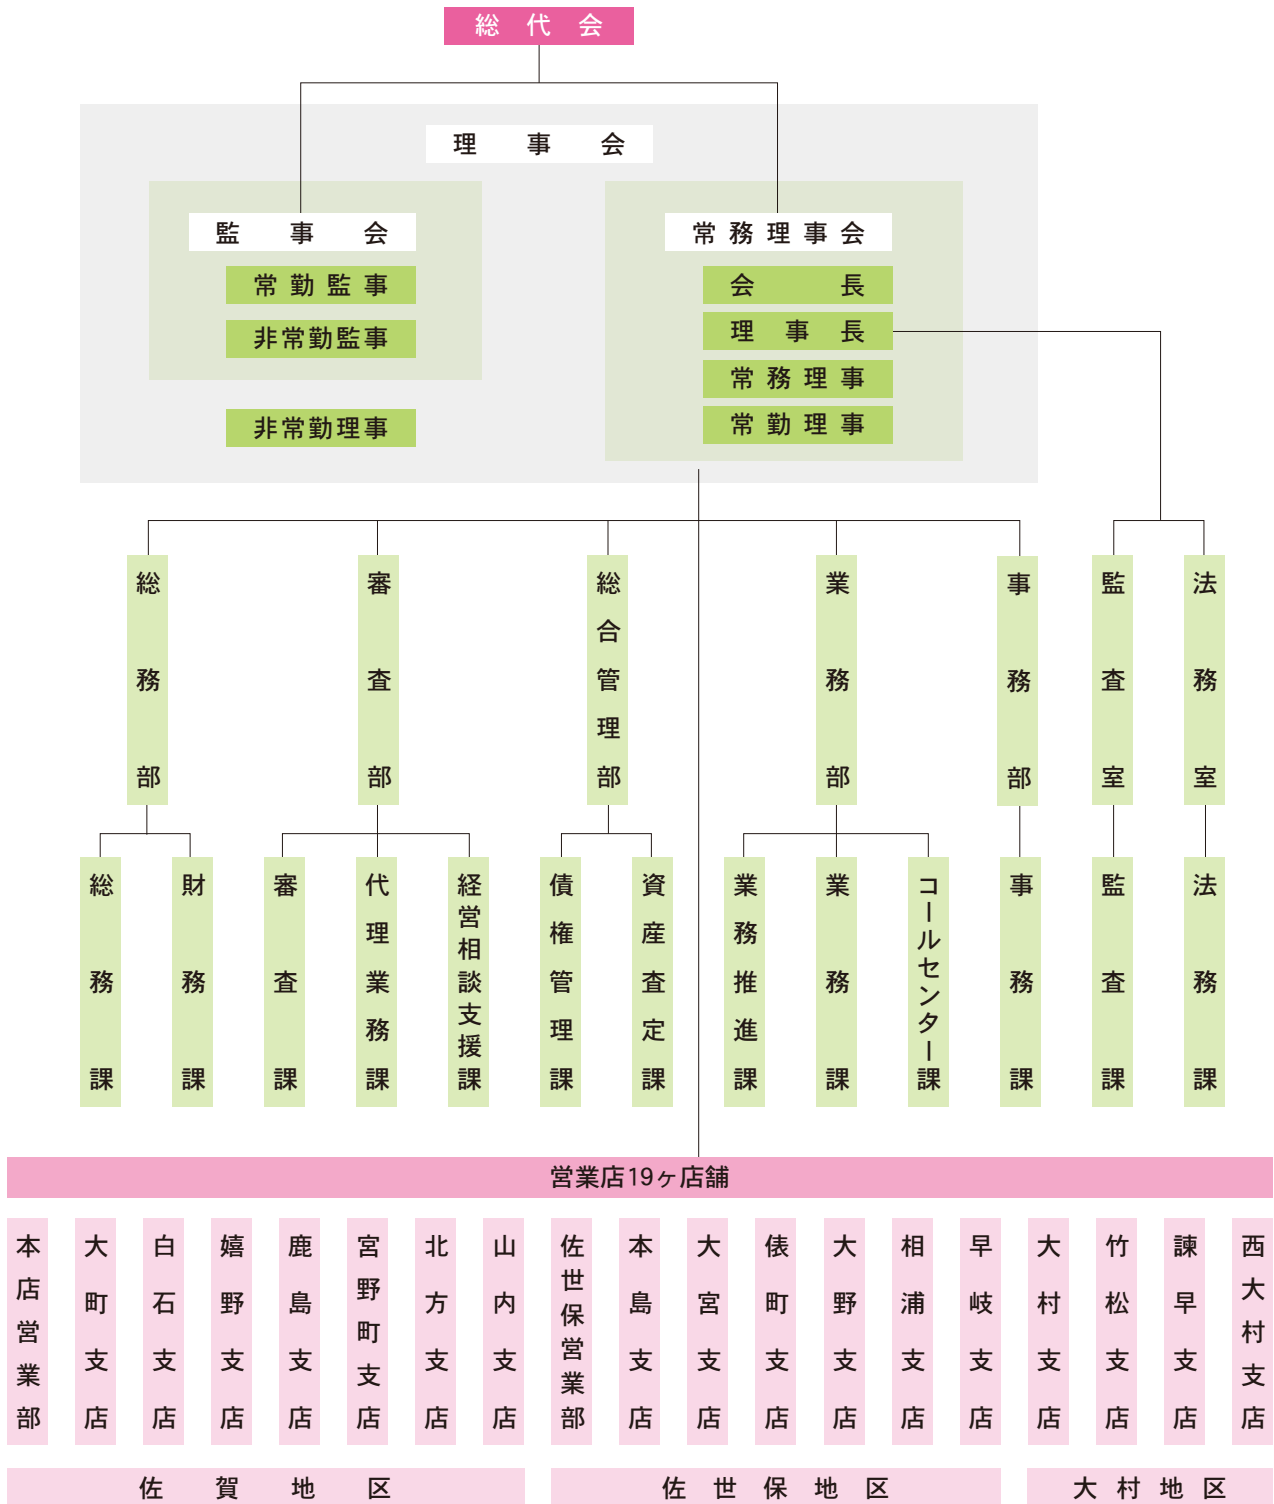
総代会

理事会

監事会
常勤監事
非常勤監事

非常勤理事

常務理事会
会長
理事長
常務理事
常勤理事

総務部
総務課
財務課

審査部
審査課
代理業務課
経営相談支援課

総合管理部
債権管理課
資産査定課

業務部
業務推進課
業務課
コールセンター課

事務部
事務課

監査室
監査課

法務室
法務課

営業店19ヶ店舗

本店営業部
大町支店
白石支店
嬉野支店
鹿島支店
宮野町支店
北方支店
山内支店
佐世保営業部
本島支店
大宮支店
俵町支店
大野支店
相浦支店
早岐支店
大村支店
竹松支店
諫早支店
西大村支店

佐賀地区
佐世保地区
大村地区